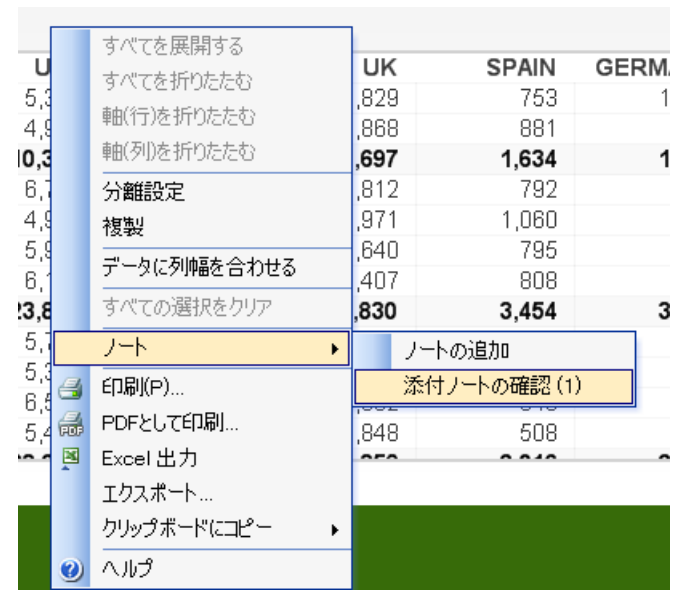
すべてを展開する
すべてを折りたたむ
軸(行)を折りたたむ
軸(列)を折りたたむ
分離設定
複製
データに列幅を合わせる
すべての選択をクリア
ノート
印刷(P)...
PDFとして印刷...
Excel 出力
エクスポート...
クリップボードにコピー
ヘルプ

ノートの追加
添付ノートの確認 (1)

| U | UK | SPAIN | GERM |
|---|---|---|---|
| 5,3 | ,829 | 753 | 1 |
| 4,9 | ,868 | 881 | |
| 10,3 | ,697 | 1,634 | 1 |
| 6, | ,812 | 792 | |
| 4,9 | ,971 | 1,060 | |
| 5,9 | ,640 | 795 | |
| 6,1 | ,407 | 808 | |
| 23,8 | ,830 | 3,454 | 3 |
| 5, | | | |
| 5,3 | | | |
| 6,5 | | | |
| 5,4 | ,848 | 508 | |